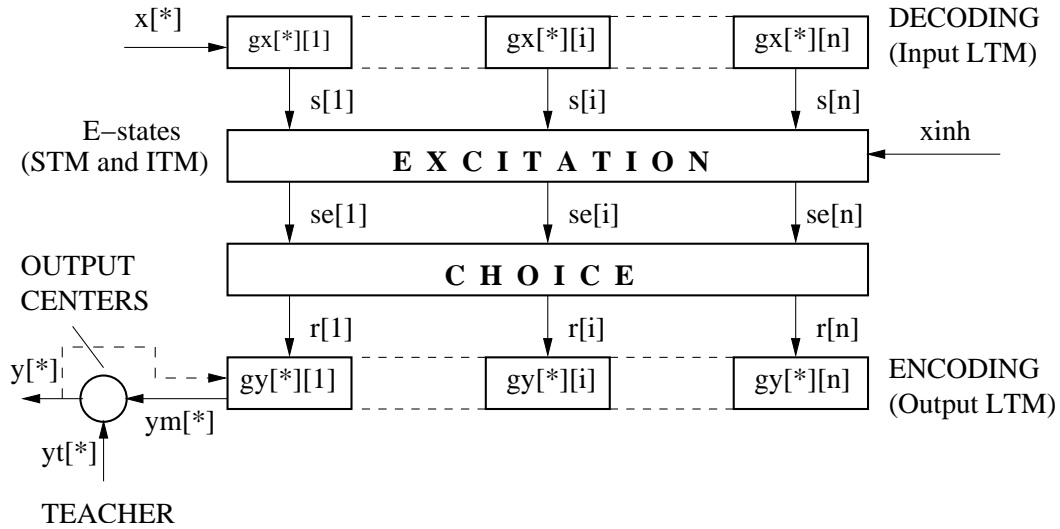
x[*]

gx[*][1]

gx[*][i]

gx[*][n]

DECODING
(Input LTM)

s[1]

s[i]

s[n]

E–states
(STM and ITM)

E X C I T A T I O N

xinh

se[1]

se[i]

se[n]

OUTPUT
CENTERS

C H O I C E

r[1]

r[i]

r[n]

y[*]

gy[*][1]

gy[*][i]

gy[*][n]

ENCODING
(Output LTM)

ym[*]

yt[*]

TEACHER